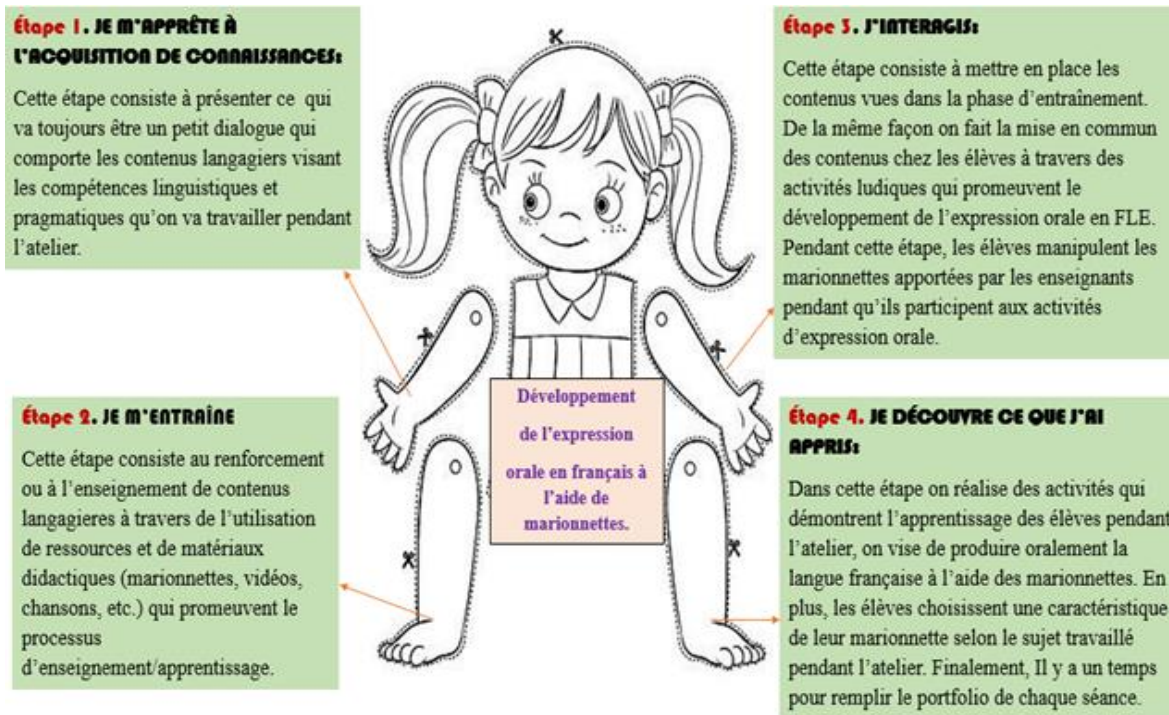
Étape 1. JE M'APPRÊTE À L'ACQUISITION DE CONNAISSANCES:

Cette étape consiste à présenter ce qui va toujours être un petit dialogue qui comporte les contenus langagiers visant les compétences linguistiques et pragmatiques qu'on va travailler pendant l'atelier.

Étape 2. JE M'ENTRAÎNE

Cette étape consiste au renforcement ou à l'enseignement de contenus langagieres à travers de l'utilisation de ressources et de matériaux didactiques (marionnettes, vidéos, chansons, etc.) qui promeuvent le processus d'enseignement/apprentissage.

Développement de l'expression orale en français à l'aide de marionnettes.

Étape 3. J'INTERAGIS:

Cette étape consiste à mettre en place les contenus vues dans la phase d'entraînement. De la même façon on fait la mise en commun des contenus chez les élèves à travers des activités ludiques qui promeuvent le développement de l'expression orale en FLE. Pendant cette étape, les élèves manipulent les marionnettes apportées par les enseignants pendant qu'ils participent aux activités d'expression orale.

Étape 4. JE DÉCOUVRE CE QUE J'AI APPRIS:

Dans cette étape on réalise des activités qui démontrent l'apprentissage des élèves pendant l'atelier, on vise de produire oralement la langue française à l'aide des marionnettes. En plus, les élèves choisissent une caractéristique de leur marionnette selon le sujet travaillé pendant l'atelier. Finalement, Il y a un temps pour remplir le portfolio de chaque séance.